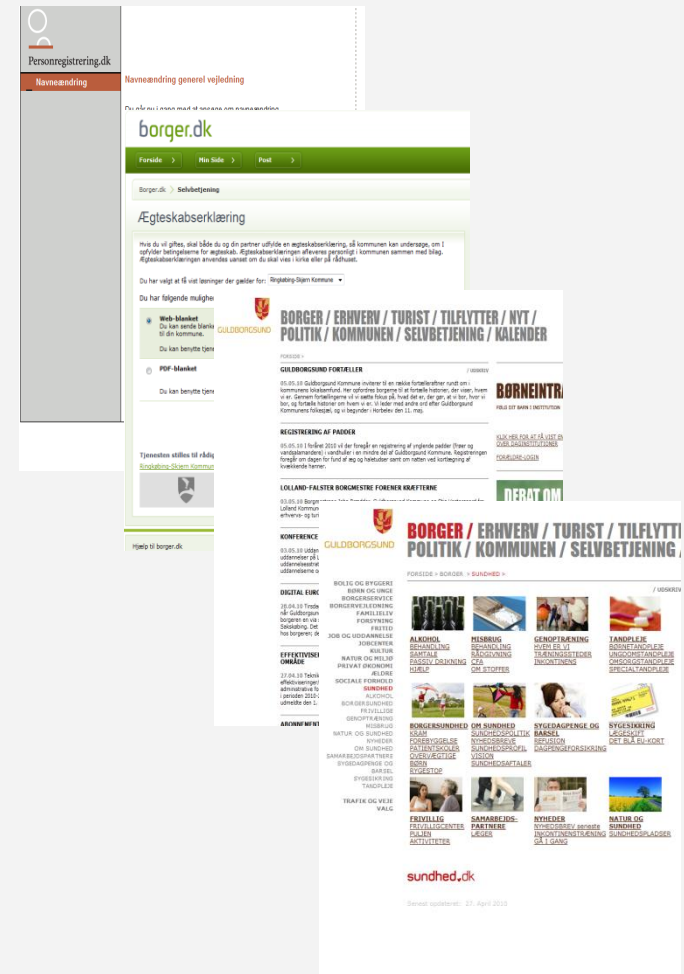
Personregistrering.dk

Navneændring

Navneændring generel vejledning

Du når nu i gang med at ansøge om navneændring

borger.dk

Forside
Min Side
Post

Borger.dk > Selvbetjening

Ægteskabserklæring

Hvis du vil giftes, skal både du og din partner udfylde en ægteskabserklæring, så kommunen kan undersøge, om I opfylder betingelserne for ægteskab. Ægteskabserklæringen afleveres personligt i kommunen sammen med bilag. Ægteskabserklæringen anvendes uanset om du skal vies i kirke eller på rådhuset.

Du har valgt at få vist løsninger der gælder for: Ringkøbing-Skjern Kommune

Du har følgende muligheder

Web-blanket
Du kan sende blanketten til din kommune.

Du kan benytte tjen

PDF-blanket

Du kan benytte tjen

Tjenesten stilles til rådig
Ringkøbing-Skjern Kommun

Hjælp til borger.dk

GULDBORGSUND

BORGER / ERHVERV / TURIST / TILFLYTTER / NYT / POLITIK / KOMMUNEN / SELVBETJENING / KALENDER

FORSIDE >

GULDBORGSUND FORTÆLLER

05.05.10 Guldborgsund Kommune inviterer til en række fortælleraftner rundt om i kommunens lokalsamfund. Her opfordres borgerne til at fortælle historier, der viser, hvem vi er. Gennem fortællingerne vil vi sætte fokus på, hvad det er, der gør, at vi bor, hvor vi bor, og fortælle historier om hvem vi er. Vi leder med andre ord efter Guldborgsund Kommunes folkesjæl, og vi begynder i Horbelev den 11. maj.

REGISTRERING AF PADDER

05.05.10 I foråret 2010 vil der foregå en registrering af ynglende padder (frøer og vandsalamandere) i vandhuller i en mindre del af Guldborgsund Kommune. Registreringen foregår om dagen for fund af æg og haletudser samt om natten ved kortlægning af kvækkende hanner.

LOLLAND-FALSTER BORGMESTRE FORENER KRÆFTERNE

BØRNEINTRA

KLIK HER FOR AT FÅ VIST EN OVER DAGINSTITUTIONER

FORÆLDRE-LOGIN

DEBAT OM

KONFERENCE

DIGITAL EURO

EFFEKTIVISE OMRÅDE

ABONNEMENT

GULDBORGSUND

BORGER / ERHVERV / TURIST / TILFLYTT POLITIK / KOMMUNEN / SELVBETJENING /

FORSIDE > BORGER > SUNDHED >

BOLIG OG BYGGERI
BØRN OG UNGE
BORGERSERVICE
BORGERVEJLEDNING
FAMILIELIV
FORSYNING
FRITID
JOB OG UDDANNELSE
JOBCENTER
KULTUR
NATUR OG MILJØ
PRIVAT ØKONOMI
ÆLDRE
SOCIALE FORHOLD
SUNDHED
ALKOHOL
BORGERSUNDHED
FRIVILLIGE
GENOPTRÆNING
MISBRUG
NATUR OG SUNDHED
NYHEDER
OM SUNDHED
SAMARBEJDSPARTNERE
SYGEDAGPENGE OG BARSEL
SYGESIKRING
TANDPLEJE
TRAFIK OG VEJE
VALG

ALKOHOL
BEHANDLING
SAMTALE
PASSIV DRIKNING
HJÆLP

MISBRUG
BEHANDLING
RÅDGIVNING
CFA
OM STOFFER

GENOPTRÆNING
HVEM ER VI
TRÆNINGSSTEDER
INKONTINENS

TANDPLEJE
BØRNETANDPLEJE
UNGDOMSTANDPLEJE
OMSORGSTANDPLEJE
SPECIALTANDPLEJE

BORGERSUNDHED
KRAM
FOREBYGGELSE
PATIENTSKOLER
OVERVÆGTIGE BØRN
RYGESTOP

OM SUNDHED
SUNDHEDSPOLITIK
NYHEDSBREVE
SUNDHEDSPROFIL
VISION
SUNDHEDSAFTALER

SYGEDAGPENGE OG BARSEL
BERUSION
DAGPENGEFORSIKRING

SYGESIKRING
LÆGESKIFT
DET BLÅ EU-KORT

FRIVILLIG
FRIVILLIGCENTER
PULJEN
AKTIVITETER

SAMARBEJDS-PARTNERE
LÆGER

NYHEDER
NYHEDSBREV seneste
INKONTINENSTRÆNING
GÅ I GANG

NATUR OG SUNDHED
SUNDHEDSPLADSER

sundhed.dk

Senest opdateret: 27. April 2010